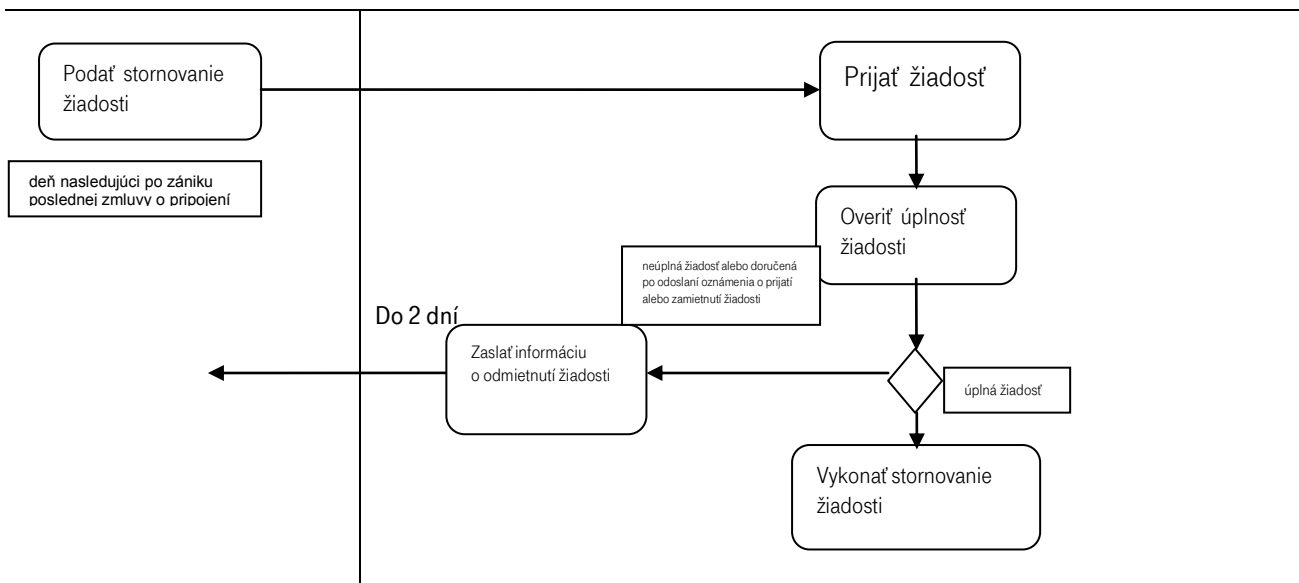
Podať stornovanie žiadosti

Prijať žiadosť

deň nasledujúci po zániku poslednej zmluvy o pripojení

Overiť úplnosť žiadosti

neúplná žiadosť alebo doručená po odoslaní oznámenia o prijatí alebo zamietnutí žiadosti

Do 2 dní

Zaslať informáciu o odmietnutí žiadosti

úplná žiadosť

Vykonať stornovanie žiadosti